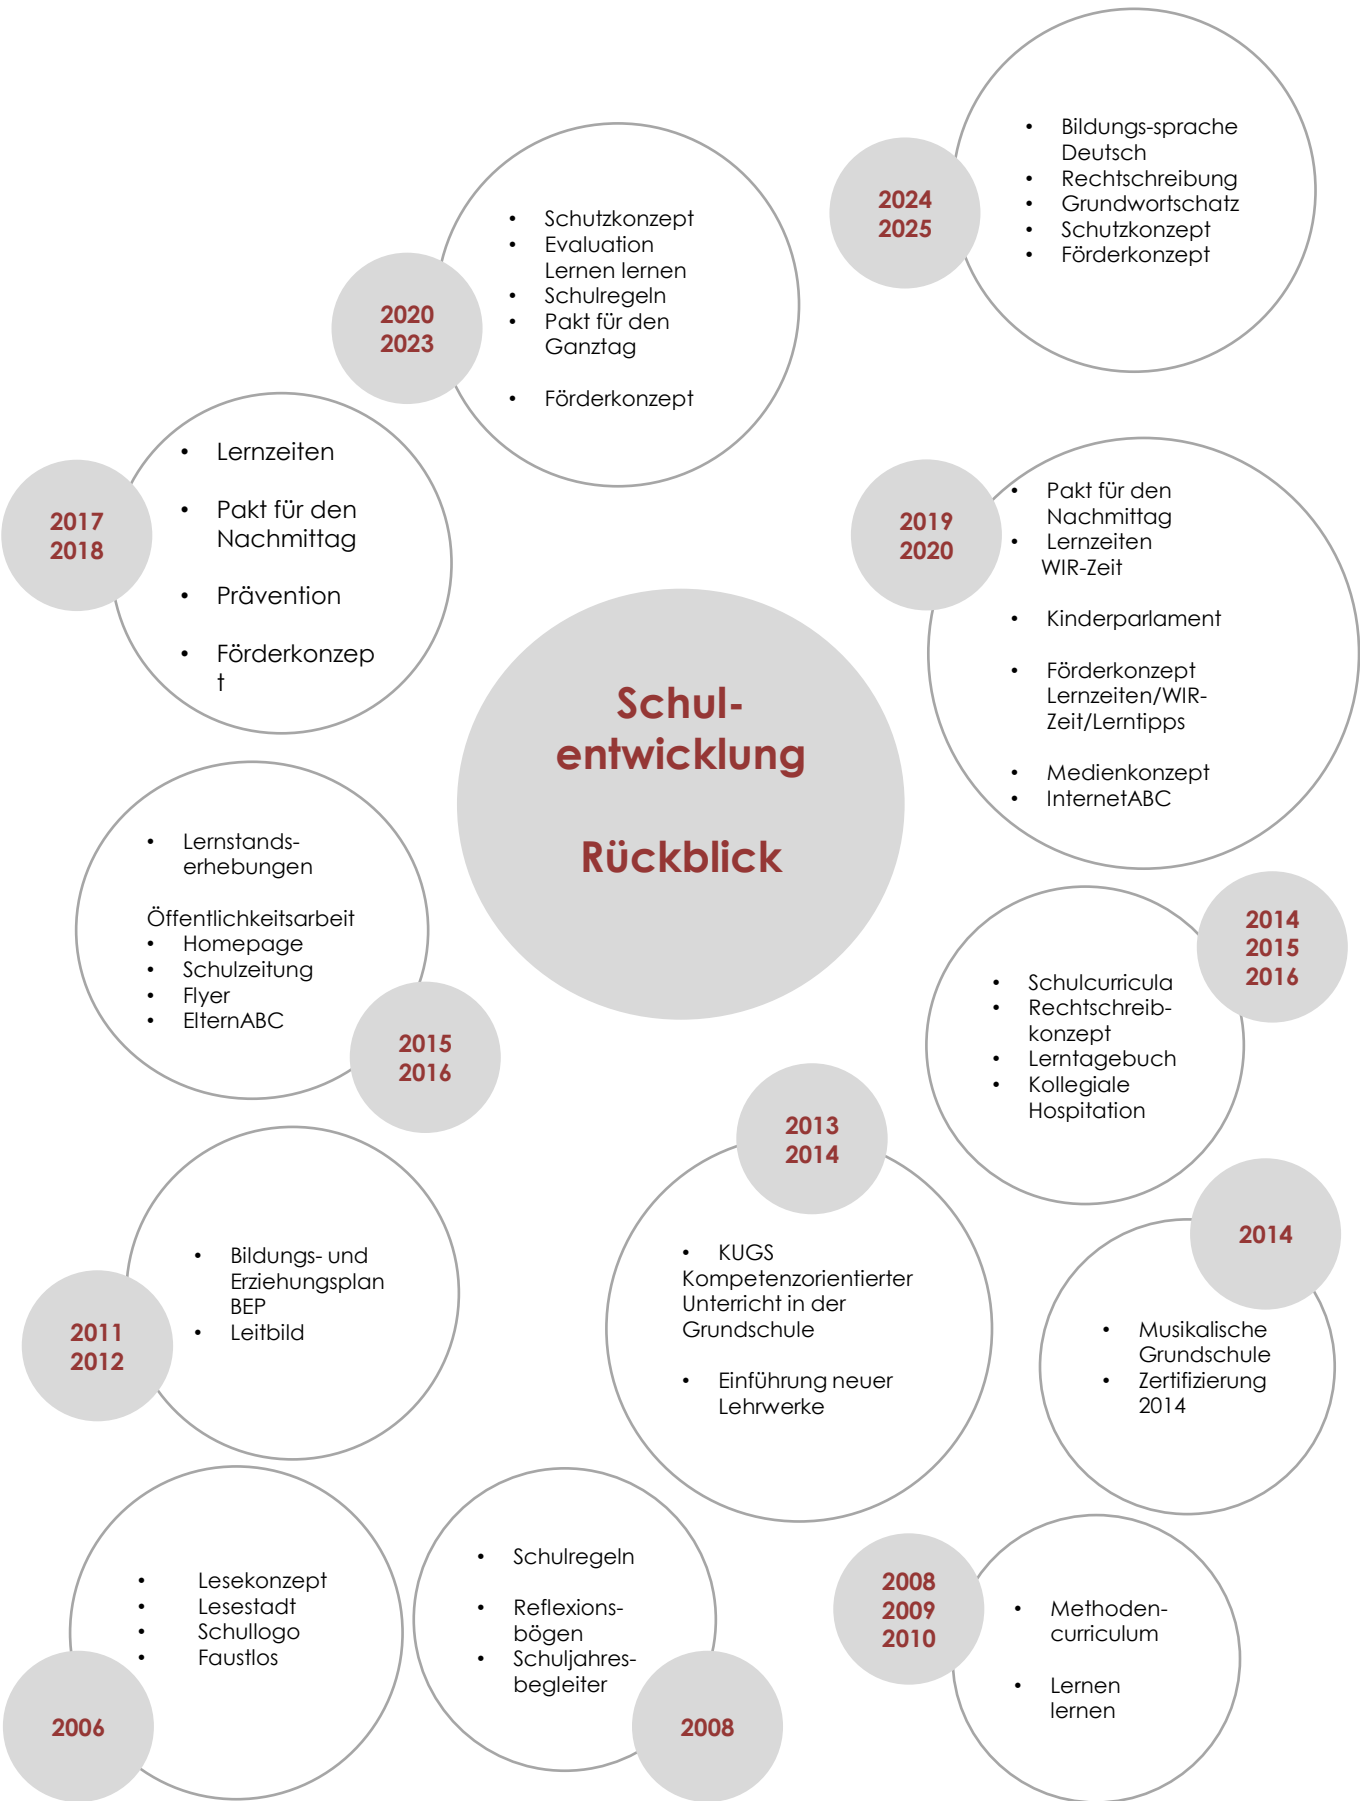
Schul-
entwicklung

Rückblick

2024
2025

- Bildungs-sprache Deutsch
- Rechtschreibung
- Grundwortschatz
- Schutzkonzept
- Förderkonzept

2020
2023

- Schutzkonzept
- Evaluation Lernen lernen
- Schulregeln
- Pakt für den Ganztag

- Förderkonzept

2017
2018

- Lernzeiten

- Pakt für den Nachmittag

- Prävention

- Förderkonzep t

2019
2020

- Pakt für den Nachmittag
- Lernzeiten WIR-Zeit

- Kinderparlament

- Förderkonzept Lernzeiten/WIR-Zeit/Lerntipps

- Medienkonzept
- InternetABC

- Lernstands-erhebungen

Öffentlichkeitsarbeit
- Homepage
- Schulzeitung
- Flyer
- ElternABC

2015
2016

2014
2015
2016

- Schulcurricula
- Rechtschreib-konzept
- Lerntagebuch
- Kollegiale Hospitation

2013
2014

- KUGS Kompetenzorientierter Unterricht in der Grundschule

- Einführung neuer Lehrwerke

2011
2012

- Bildungs- und Erziehungsplan BEP
- Leitbild

2014

- Musikalische Grundschule
- Zertifizierung 2014

- Lesekonzept
- Lesestadt
- Schullogo
- Faustlos

2006

- Schulregeln

- Reflexions-bögen
- Schuljahres-begleiter

2008

2008
2009
2010

- Methoden-curriculum

- Lernen lernen